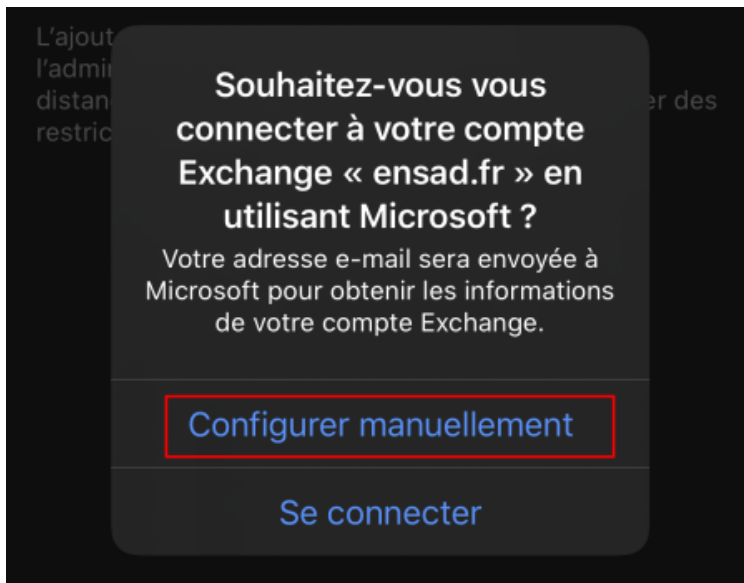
L'ajout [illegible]
l'admi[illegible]
distan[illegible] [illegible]er des
restric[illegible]

Souhaitez-vous vous connecter à votre compte Exchange « ensad.fr » en utilisant Microsoft ?

Votre adresse e-mail sera envoyée à Microsoft pour obtenir les informations de votre compte Exchange.

Configurer manuellement

Se connecter